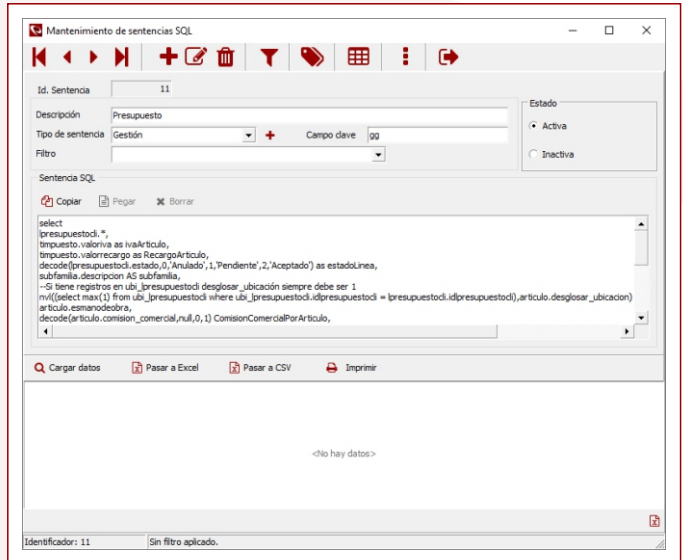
Mantenimiento de sentencias SQL

Id. Sentencia 11

Descripción Presupuesto

Tipo de sentencia Gestión

Campo clave gg

Filtro

Estado

Activa

Inactiva

Sentencia SQL

Copiar Pegar Borrar

select
lpresupuestocli.*,
timpuesto.valoriva as ivaArticulo,
timpuesto.valorrecargo as RecargoArticulo,
decode(lpresupuestocli.estado,0,'Anulado',1,'Pendiente',2,'Aceptado') as estadoLinea,
subfamilia.descripcion AS subfamilia,
--Si tiene registros en ubi_lpresupuestocli desglosar_ubicación siempre debe ser 1
nvl((select max(1) from ubi_lpresupuestocli where ubi_lpresupuestocli.idlpresupuestocli = lpresupuestocli.idlpresupuestocli),articulo.desglosar_ubicacion)
articulo.esmanodeobra,
decode(articulo.comision_comercial,null,0,1) ComisionComercialPorArticulo,

Cargar datos Pasar a Excel Pasar a CSV Imprimir

<No hay datos>

Identificador: 11 Sin filtro aplicado.